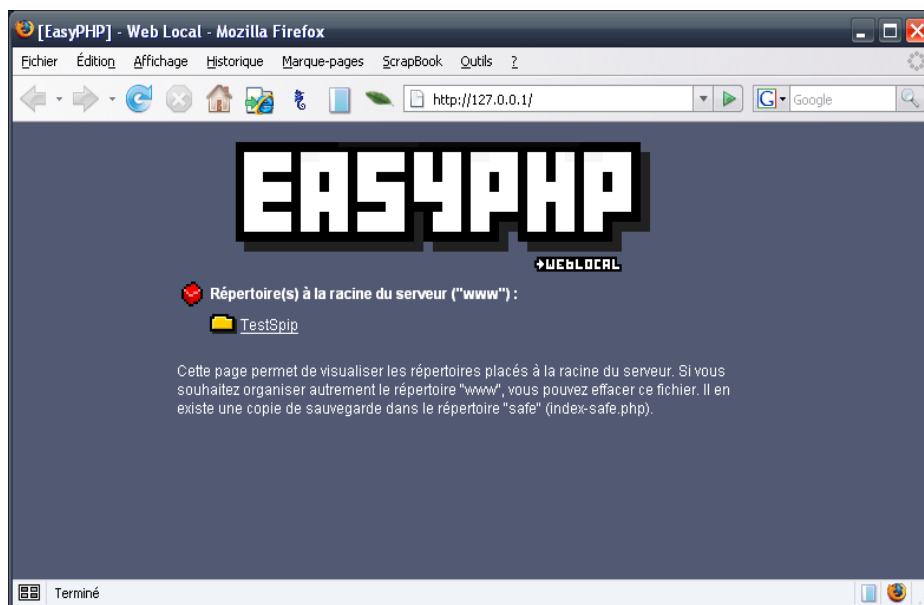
[EasyPHP] - Web Local - Mozilla Firefox

Fichier Édition Affichage Historique Marque-pages ScrapBook Outils ?

http://127.0.0.1/

Google

EASYPHP

+WEBLOCAL

Répertoire(s) à la racine du serveur ("www") :

TestSpip

Cette page permet de visualiser les répertoires placés à la racine du serveur. Si vous souhaitez organiser autrement le répertoire "www", vous pouvez effacer ce fichier. Il en existe une copie de sauvegarde dans le répertoire "safe" (index-safe.php).

Terminé